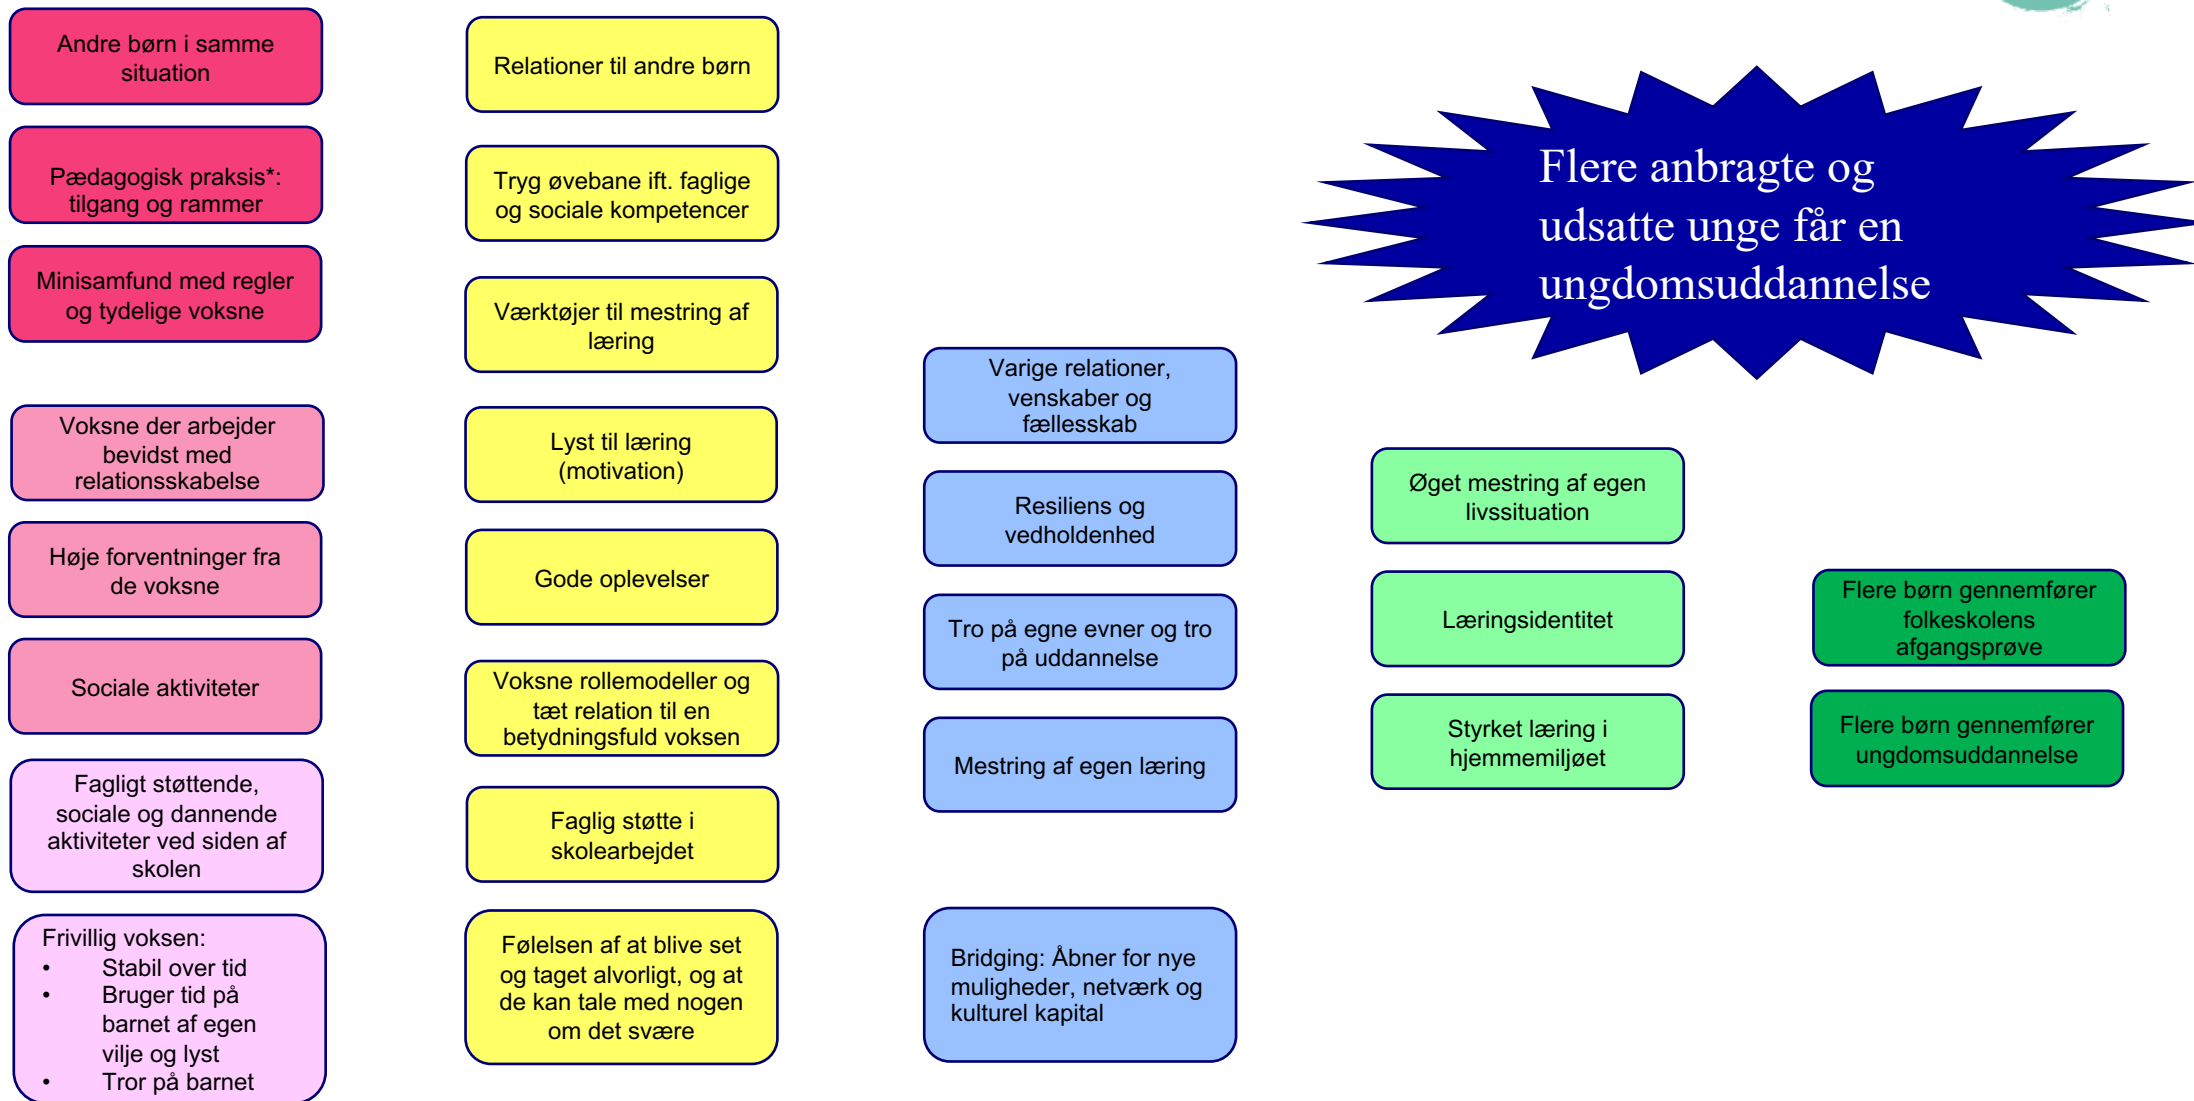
Andre børn i samme situation

Pædagogisk praksis*: tilgang og rammer

Minisamfund med regler og tydelige voksne

Voksne der arbejder bevidst med relationsskabelse

Høje forventninger fra de voksne

Sociale aktiviteter

Fagligt støttende, sociale og dannende aktiviteter ved siden af skolen

Frivillig voksen:
• Stabil over tid
• Bruger tid på barnet af egen vilje og lyst
• Tror på barnet

Relationer til andre børn

Tryg øvebane ift. faglige og sociale kompetencer

Værktøjer til mestring af læring

Lyst til læring (motivation)

Gode oplevelser

Voksne rollemodeller og tæt relation til en betydningsfuld voksen

Faglig støtte i skolearbejdet

Følelsen af at blive set og taget alvorligt, og at de kan tale med nogen om det svære

Varige relationer, venskaber og fællesskab

Resiliens og vedholdenhed

Tro på egne evner og tro på uddannelse

Mestring af egen læring

Bridging: Åbner for nye muligheder, netværk og kulturel kapital

Flere anbragte og udsatte unge får en ungdomsuddannelse

Øget mestring af egen livssituation

Læringsidentitet

Styrket læring i hjemmemiljøet

Flere børn gennemfører folkeskolens afgangsprøve

Flere børn gennemfører ungdomsuddannelse